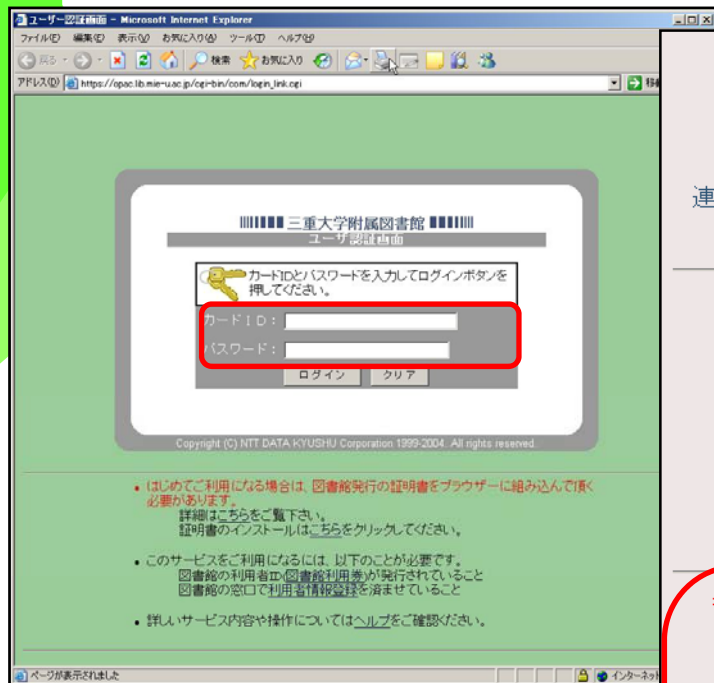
ユーザー認証画面 - Microsoft Internet Explorer

ファイル(F) 編集(E) 表示(V) お気に入り(A) ツール(T) ヘルプ(H)

戻る 検索 お気に入り

アドレス(D) https://opac.lib.mie-u.ac.jp/cgi-bin/com/login_link.cgi

移動

三重大学附属図書館

ユーザ認証画面

カードIDとパスワードを入力してログインボタンを押してください。

カードID：

パスワード：

ログイン クリア

Copyright (C) NTT DATA KYUSHU Corporation 1999-2004. All rights reserved.

• はじめてご利用になる場合は、図書館発行の証明書をブラウザーに組み込んで頂く必要があります。
詳細はこちらをご覧下さい。
証明書のインストールはこちらをクリックしてください。

• このサービスをご利用になるには、以下のことが必要です。
図書館の利用者ID(図書館利用券)が発行されていること
図書館の窓口で利用者情報登録を済ませていること

• 詳しいサービス内容や操作についてはヘルプをご確認ください。

ページが表示されました

インターネット

連